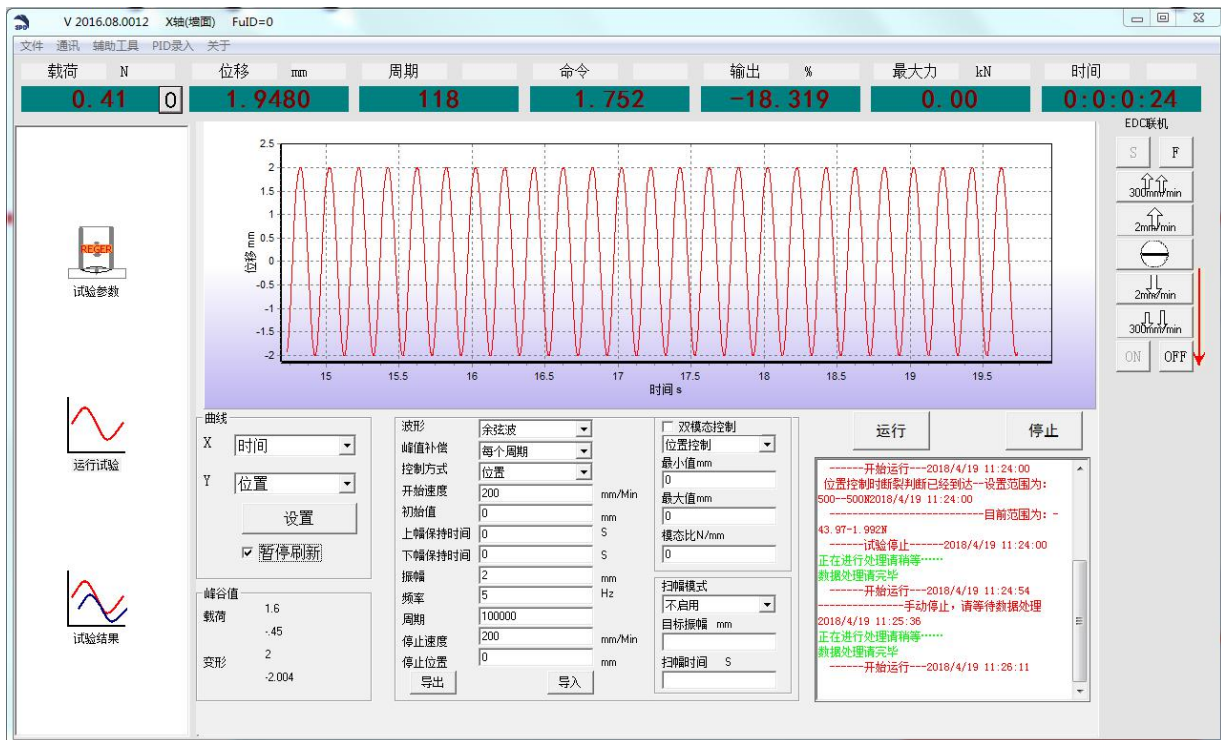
V 2016.08.0012 X轴(增图) FuID=0

文件 通讯 辅助工具 PID录入 关于

| 载荷 N | 位移 mm | 周期 | 命令 | 输出 % | 最大力 kN | 时间 |
|---|---|---|---|---|---|---|
| 0.41 0 | 1.9480 | 118 | 1.752 | -18.319 | 0.00 | 0:0:0:24 |

EDC联机

S F

300mm/min

2mm/min

2mm/min

300mm/min

ON OFF

REGER

试验参数

运行试验

试验结果

2.5 2 1.5 1 0.5 0 -0.5 -1 -1.5 -2

位移 mm

15 15.5 16 16.5 17 17.5 18 18.5 19 19.5

时间 s

曲线

X 时间

Y 位置

设置

☑ 暂停刷新

峰谷值

载荷 1.6 -.45

变形 2 -2.004

波形 余弦波

峰值补偿 每个周期

控制方式 位置

开始速度 200 mm/Min

初始值 0 mm

上幅保持时间 0 S

下幅保持时间 0 S

振幅 2 mm

频率 5 Hz

周期 100000

停止速度 200 mm/Min

停止位置 0 mm

导出 导入

☐ 双模态控制

位置控制

最小值mm

0

最大值mm

0

模态比N/mm

0

扫幅模式

不启用

目标振幅 mm

扫幅时间 S

运行 停止

-------开始运行---2018/4/19 11:24:00
位置控制时断裂判断已经到达一设置范围为: 500--500N2018/4/19 11:24:00
------------------------------目前范围为: -43.97-1.992N
-------试验停止---2018/4/19 11:24:00
正在进行处理请稍等……
数据处理请完毕
-------开始运行---2018/4/19 11:24:54
----------------手动停止，请等待数据处理
2018/4/19 11:25:36
正在进行处理请稍等……
数据处理请完毕
-------开始运行---2018/4/19 11:26:11